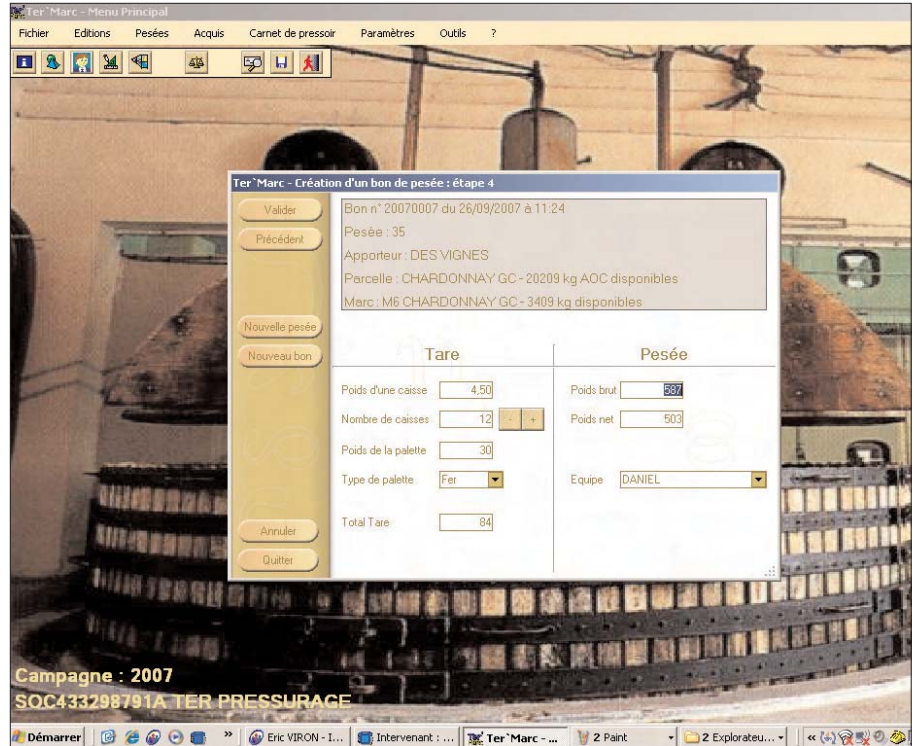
Ter`Marc - Menu Principal

Fichier Editions Pesées Acquis Carnet de pressoir Paramètres Outils ?

Ter`Marc - Création d'un bon de pesée : étape 4

Valider

Précédent

Bon n° 20070007 du 26/09/2007 à 11:24
Pesée : 35
Apporteur : DES VIGNES
Parcelle : CHARDONNAY GC - 20209 kg AOC disponibles
Marc : M6 CHARDONNAY GC - 3409 kg disponibles

Nouvelle pesée

Nouveau bon

Tare

Poids d'une caisse 4,50

Nombre de caisses 12 - +

Poids de la palette 30

Type de palette Fer

Total Tare 84

Pesée

Poids brut 587

Poids net 503

Equipe DANIEL

Annuler

Quitter

Campagne : 2007
SOC433298791A TER PRESSURAGE

Démarrer » Eric VIRON - I... Intervenant : ... Ter`Marc - ... 2 Paint 2 Explorateu...